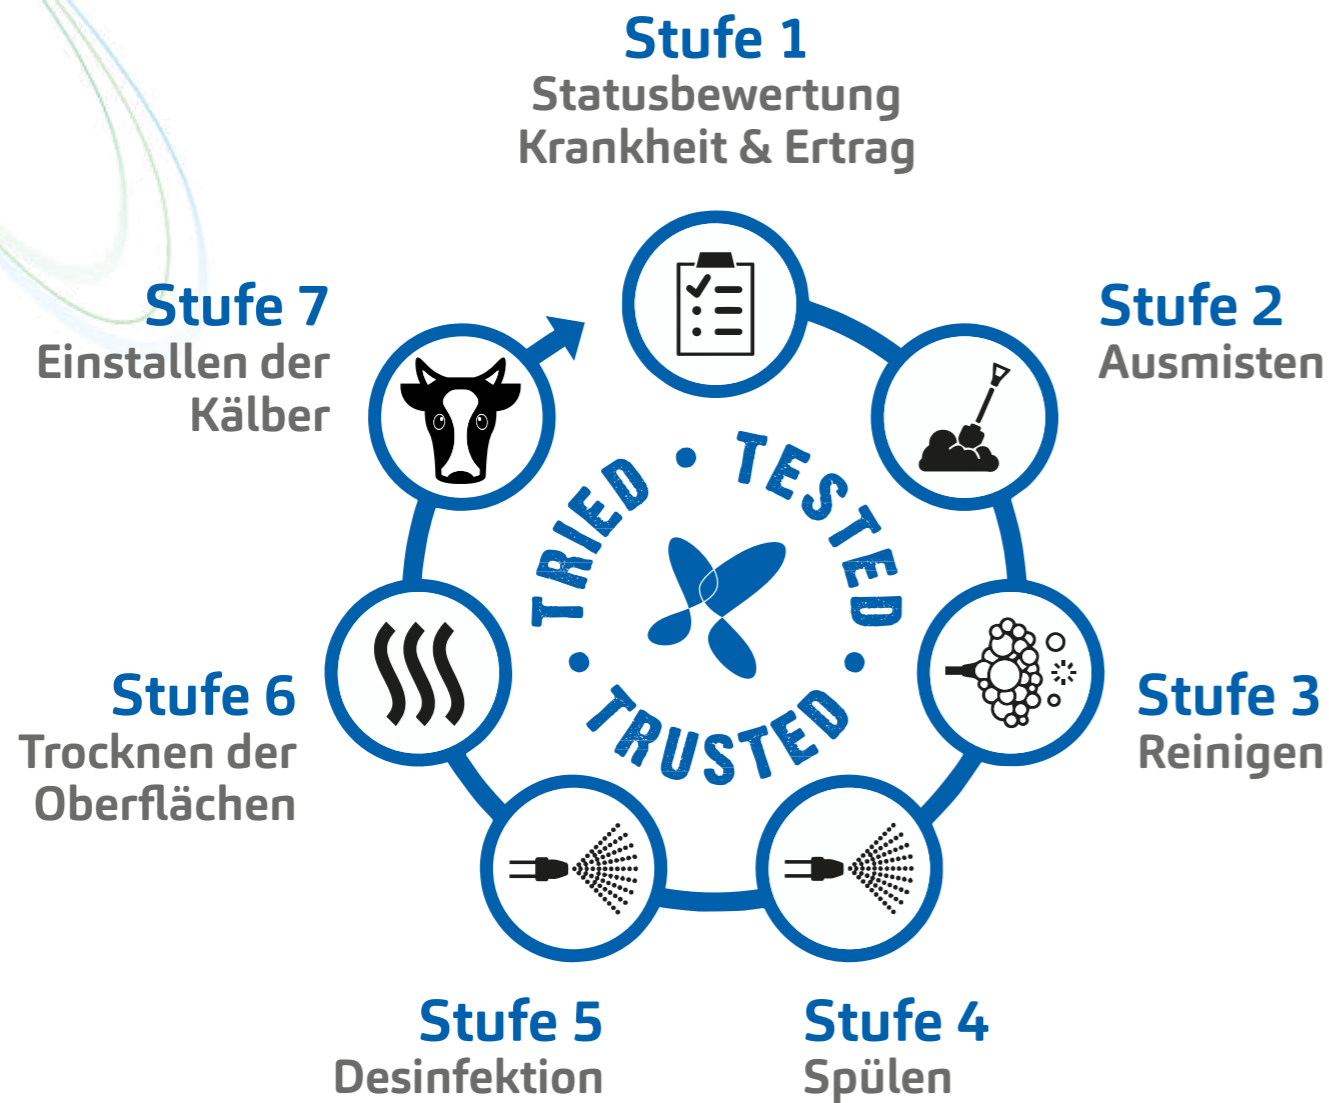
Stufe 1
Statusbewertung
Krankheit & Ertrag

Stufe 2
Ausmisten

Stufe 3
Reinigen

Stufe 4
Spülen

Stufe 5
Desinfektion

Stufe 6
Trocknen der
Oberflächen

Stufe 7
Einstallen der
Kälber

TRIED • TESTED • TRUSTED •